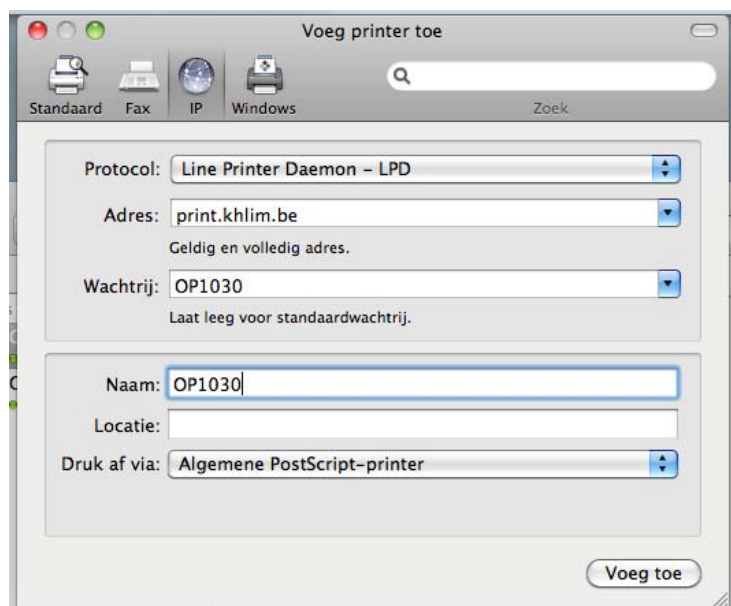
Voeg printer toe

Standaard Fax IP Windows

Zoek

Protocol: Line Printer Daemon – LPD

Adres: print.khlim.be

Geldig en volledig adres.

Wachtrij: OP1030

Laat leeg voor standaardwachtrij.

Naam: OP1030

Locatie:

Druk af via: Algemene PostScript-printer

Voeg toe